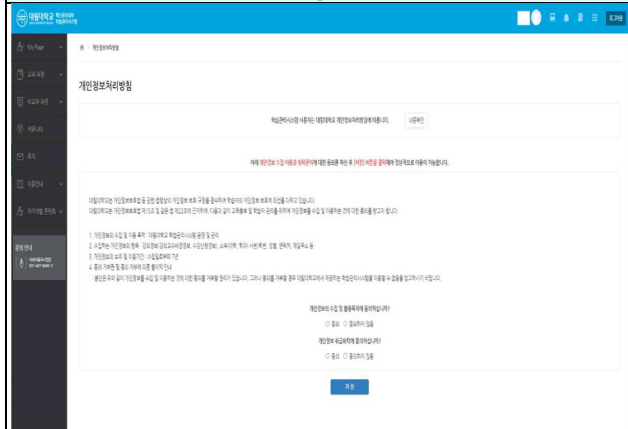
대림대학교 학사관리시스템

My Page

교과 과정

이클래스

커뮤니티

메시

이용안내

개인정보처리방침

개인정보처리방침

학습관리시스템 사용자는 대림대학교 개인정보처리방침에 따릅니다. 내용확인

아래 개인정보 수집 및 이용 동의 여부에 대한 동의를 확인 후 [개인정보 동의]를 클릭해야 정상적으로 이용이 가능합니다.

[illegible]

개인정보의 수집 및 활용목적에 동의하십니까?

○ 동의 ○ 동의하지 않음

개인정보 취급위탁에 동의하십니까?

○ 동의 ○ 동의하지 않음

저장